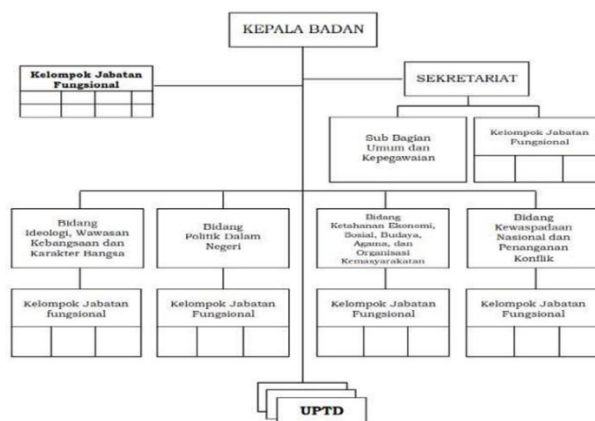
KEPALA BADAN

Kelompok Jabatan Fungsional

SEKRETARIAT

Sub Bagian Umum dan Kepegawaian

Kelompok Jabatan Fungsional

Bidang Ideologi, Wawasan Kebangsaan dan Karakter Bangsa

Bidang Politik Dalam Negeri

Bidang Ketahanan Ekonomi, Sosial, Budaya, Agama, dan Organisasi Kemasyarakatan

Bidang Kewaspadaan Nasional dan Penanganan Konflik

Kelompok Jabatan fungsional

Kelompok Jabatan Fungsional

Kelompok Jabatan Fungsional

Kelompok Jabatan Fungsional

UPTD